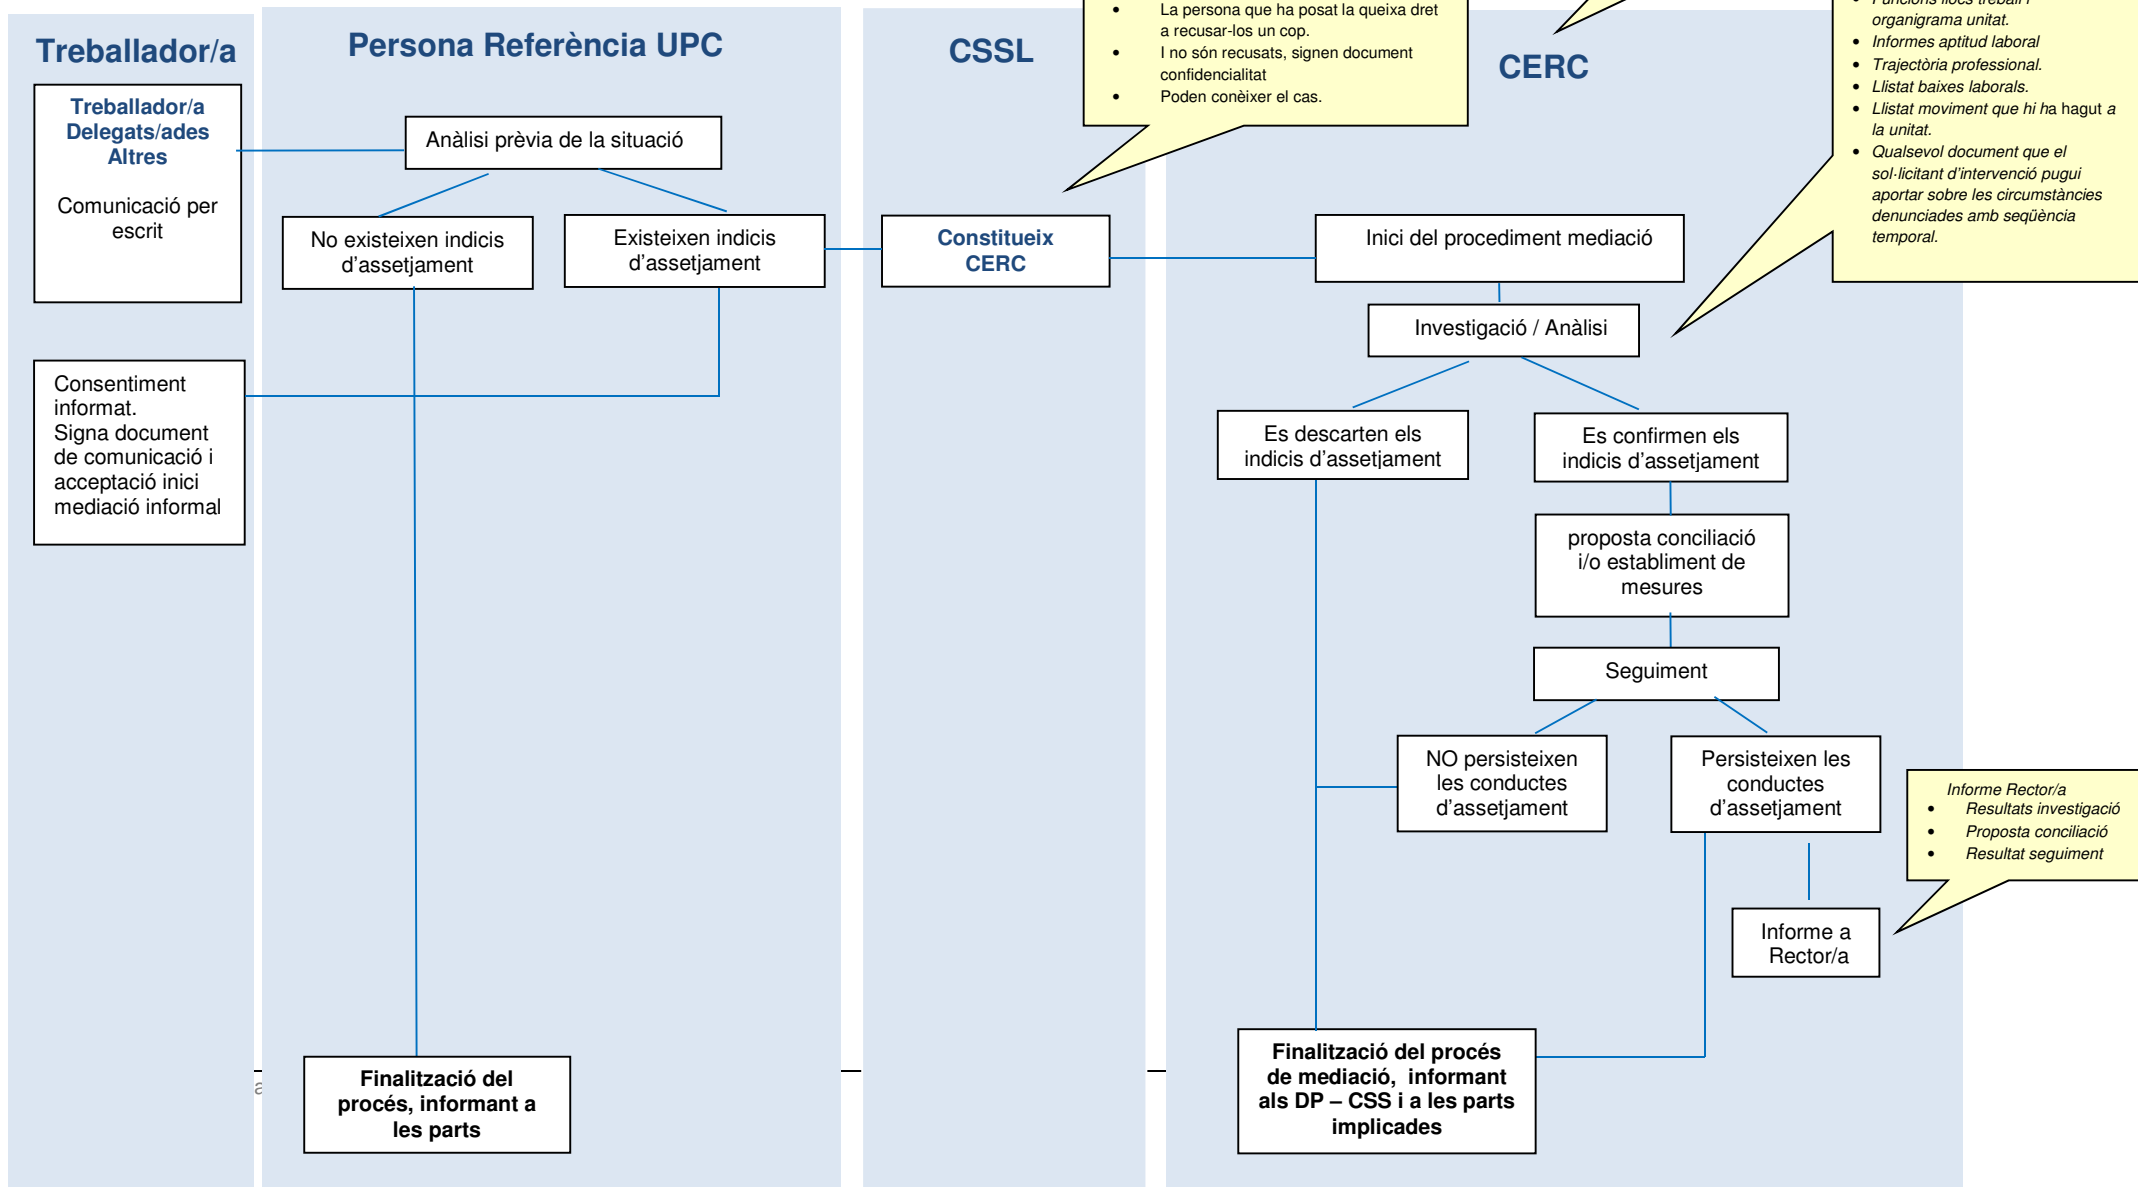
Treballador/a

Persona Referència UPC

CSSL

- La persona que ha posat la queixa dret a recusar-los un cop.
- I no són recusats, signen document confidencialitat
- Poden conèixer el cas.

CERC

- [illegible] organigrama unitat.
- Informes aptitud laboral
- Trajectòria professional.
- Llistat baixes laborals.
- Llistat moviment que hi ha hagut a la unitat.
- Qualsevol document que el sol·licitant d'intervenció pugui aportar sobre les circumstàncies denunciades amb seqüència temporal.

Treballador/a
Delegats/ades
Altres

Comunicació per escrit

Anàlisi prèvia de la situació

No existeixen indicis d'assetjament

Existeixen indicis d'assetjament

Constitueix CERC

Inici del procediment mediació

Investigació / Anàlisi

Consentiment informat.
Signa document de comunicació i acceptació inici mediació informal

Es descarten els indicis d'assetjament

Es confirmen els indicis d'assetjament

proposta conciliació i/o establiment de mesures

Seguiment

NO persisteixen les conductes d'assetjament

Persisteixen les conductes d'assetjament

Informe Rector/a
- Resultats investigació
- Proposta conciliació
- Resultat seguiment

Informe a Rector/a

Finalització del procés, informant a les parts

Finalització del procés de mediació, informant als DP – CSS i a les parts implicades